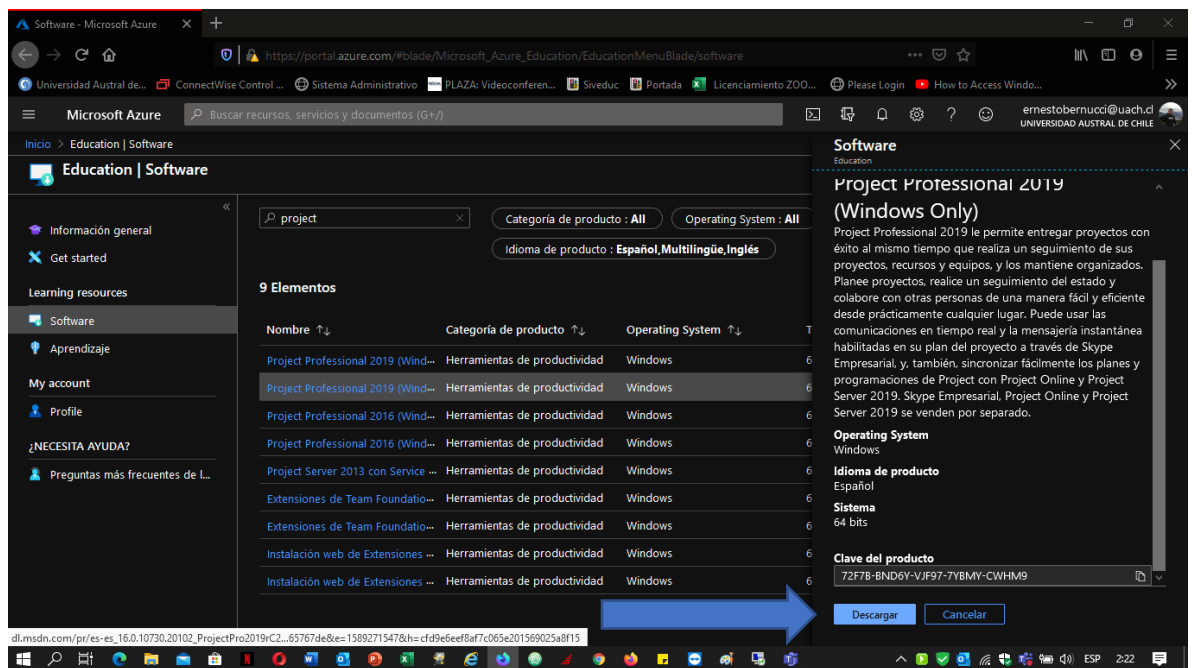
Software - Microsoft Azure

https://portal.azure.com/#blade/Microsoft_Azure_Education/EducationMenuBlade/software

Universidad Austral de... ConnectWise Control ... Sistema Administrativo PLAZA: Videoconferen... Siveduc Portada Licenciamiento ZOO... Please Login How to Access Windo...

Microsoft Azure Buscar recursos, servicios y documentos (G+/)

ernestobernucci@uach.cl
UNIVERSIDAD AUSTRAL DE CHILE

Inicio > Education | Software

Education | Software

Información general
Get started
Learning resources
Software
Aprendizaje
My account
Profile
¿NECESITA AYUDA?
Preguntas más frecuentes de l...

project

Categoría de producto : All
Operating System : All
Idioma de producto : Español,Multilingüe,Inglés

9 Elementos

| Nombre ↑↓ | Categoría de producto ↑↓ | Operating System ↑↓ | T |
|---|---|---|---|
| Project Professional 2019 (Wind... | Herramientas de productividad | Windows | 6 |
| Project Professional 2019 (Wind... | Herramientas de productividad | Windows | 6 |
| Project Professional 2016 (Wind... | Herramientas de productividad | Windows | 6 |
| Project Professional 2016 (Wind... | Herramientas de productividad | Windows | 6 |
| Project Server 2013 con Service ... | Herramientas de productividad | Windows | 6 |
| Extensiones de Team Foundatio... | Herramientas de productividad | Windows | 6 |
| Extensiones de Team Foundatio... | Herramientas de productividad | Windows | 6 |
| Instalación web de Extensiones ... | Herramientas de productividad | Windows | 6 |
| Instalación web de Extensiones ... | Herramientas de productividad | Windows | 6 |

Software
Education

Project Professional 2019 (Windows Only)

Project Professional 2019 le permite entregar proyectos con éxito al mismo tiempo que realiza un seguimiento de sus proyectos, recursos y equipos, y los mantiene organizados. Planee proyectos, realice un seguimiento del estado y colabore con otras personas de una manera fácil y eficiente desde prácticamente cualquier lugar. Puede usar las comunicaciones en tiempo real y la mensajería instantánea habilitadas en su plan del proyecto a través de Skype Empresarial, y, también, sincronizar fácilmente los planes y programaciones de Project con Project Online y Project Server 2019. Skype Empresarial, Project Online y Project Server 2019 se venden por separado.

Operating System
Windows

Idioma de producto
Español

Sistema
64 bits

Clave del producto
72F7B-BND6Y-VJF97-7YBMY-CWHM9

Descargar
Cancelar

dl.msdn.com/pr/es-es_16.0.10730.20102_ProjectPro2019rC2...65767de&e=1589271547&h=cfd9e6eef8af7c065e201569025a8f15

ESP 2:22